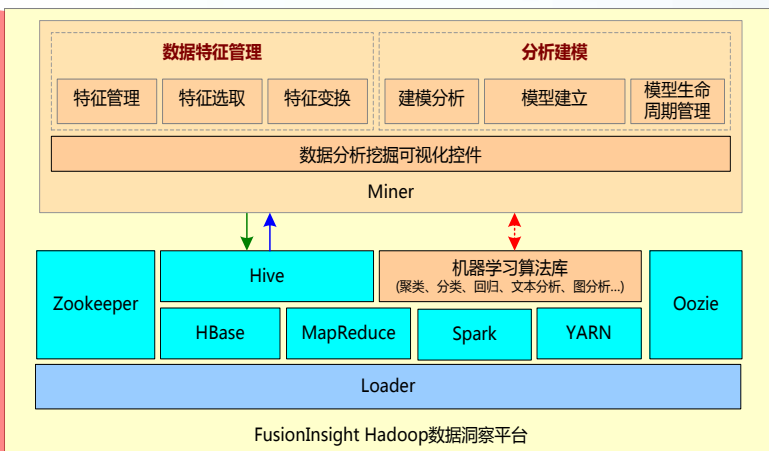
数据特征管理

特征管理

特征选取

特征变换

分析建模

建模分析

模型建立

模型生命周期管理

数据分析挖掘可视化控件

Miner

Zookeeper

Hive

机器学习算法库
(聚类、分类、回归、文本分析、图分析...)

Oozie

HBase

MapReduce

Spark

YARN

Loader

FusionInsight Hadoop数据洞察平台